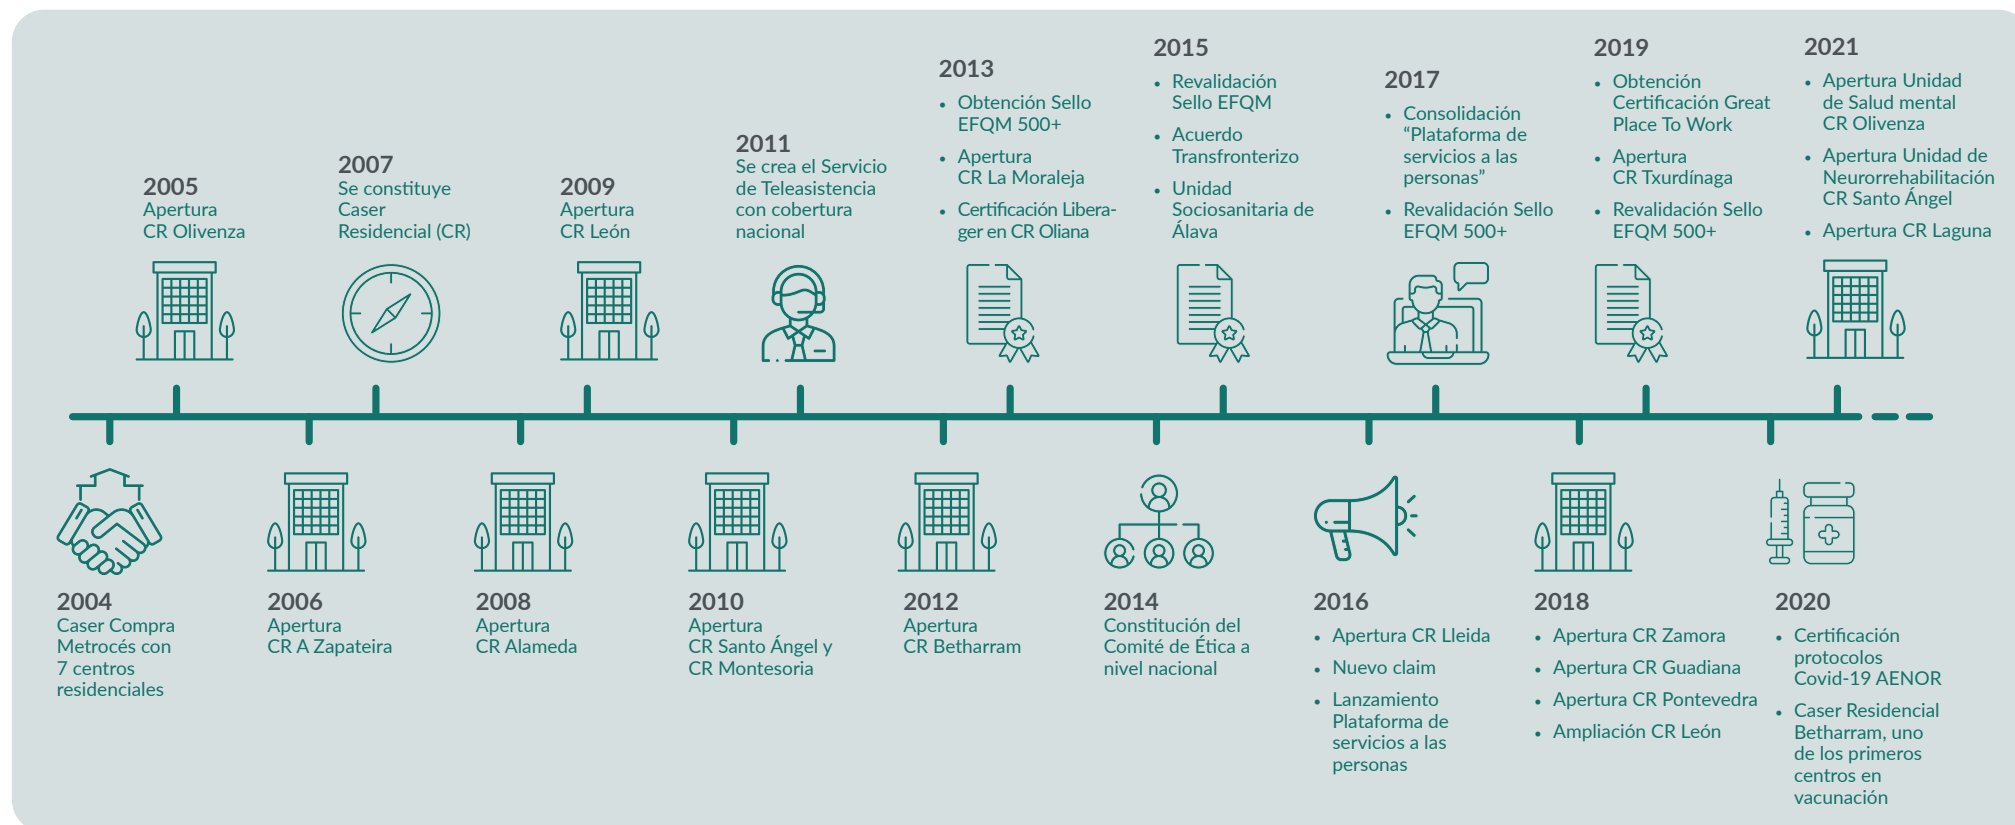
2004
Caser Compra Metrocés con 7 centros residenciales

2005
Apertura CR Olivenza

2006
Apertura CR A Zapateira

2007
Se constituye Caser Residencial (CR)

2008
Apertura CR Alameda

2009
Apertura CR León

2010
Apertura CR Santo Ángel y CR Montesoria

2011
Se crea el Servicio de Teleasistencia con cobertura nacional

2012
Apertura CR Betharram

2013
• Obtención Sello EFQM 500+
• Apertura CR La Moraleja
• Certificación Libera-ger en CR Oliana

2014
Constitución del Comité de Ética a nivel nacional

2015
• Revalidación Sello EFQM
• Acuerdo Transfronterizo
• Unidad Sociosanitaria de Álava

2016
• Apertura CR Lleida
• Nuevo claim
• Lanzamiento Plataforma de servicios a las personas

2017
• Consolidación “Plataforma de servicios a las personas”
• Revalidación Sello EFQM 500+

2018
• Apertura CR Zamora
• Apertura CR Guadiana
• Apertura CR Pontevedra
• Ampliación CR León

2019
• Obtención Certificación Great Place To Work
• Apertura CR Txurdínaga
• Revalidación Sello EFQM 500+

2020
• Certificación protocolos Covid-19 AENOR
• Caser Residencial Betharram, uno de los primeros centros en vacunación

2021
• Apertura Unidad de Salud mental CR Olivenza
• Apertura Unidad de Neurorrehabilitación CR Santo Ángel
• Apertura CR Laguna